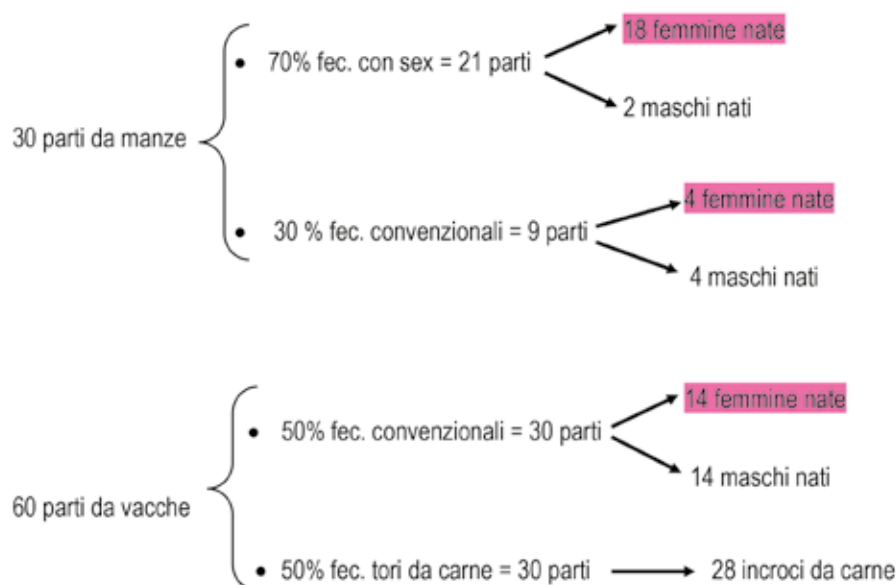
30 parti da manze

- 70% fec. con sex = 21 parti

18 femmine nate

2 maschi nati

- 30 % fec. convenzionali = 9 parti

4 femmine nate

4 maschi nati

60 parti da vacche

- 50% fec. convenzionali = 30 parti

14 femmine nate

14 maschi nati

- 50% fec. tori da carne = 30 parti

28 incroci da carne